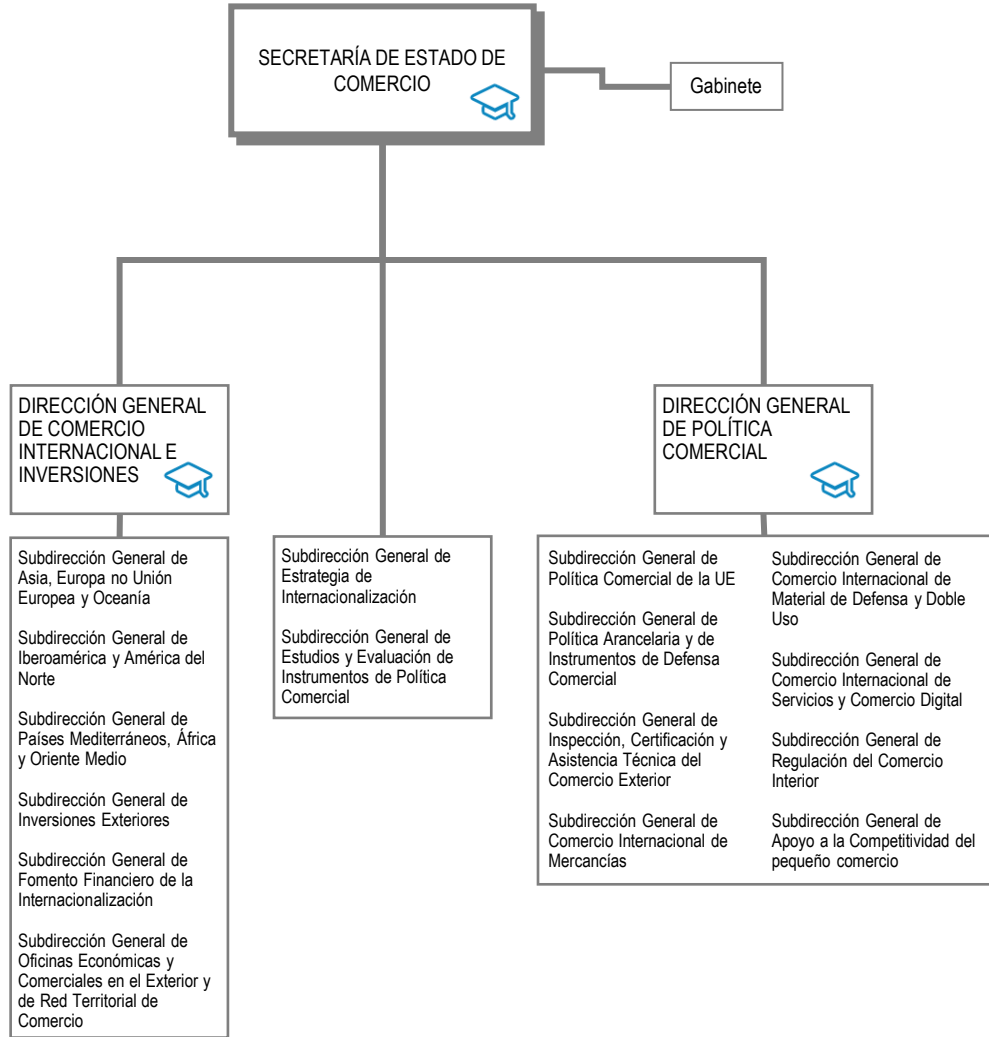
SECRETARÍA DE ESTADO DE COMERCIO

Gabinete

DIRECCIÓN GENERAL DE COMERCIO INTERNACIONAL E INVERSIONES

Subdirección General de Asia, Europa no Unión Europea y Oceanía

Subdirección General de Iberoamérica y América del Norte

Subdirección General de Países Mediterráneos, África y Oriente Medio

Subdirección General de Inversiones Exteriores

Subdirección General de Fomento Financiero de la Internacionalización

Subdirección General de Oficinas Económicas y Comerciales en el Exterior y de Red Territorial de Comercio

Subdirección General de Estrategia de Internacionalización

Subdirección General de Estudios y Evaluación de Instrumentos de Política Comercial

DIRECCIÓN GENERAL DE POLÍTICA COMERCIAL

Subdirección General de Política Comercial de la UE

Subdirección General de Política Arancelaria y de Instrumentos de Defensa Comercial

Subdirección General de Inspección, Certificación y Asistencia Técnica del Comercio Exterior

Subdirección General de Comercio Internacional de Mercancías

Subdirección General de Comercio Internacional de Material de Defensa y Doble Uso

Subdirección General de Comercio Internacional de Servicios y Comercio Digital

Subdirección General de Regulación del Comercio Interior

Subdirección General de Apoyo a la Competitividad del pequeño comercio